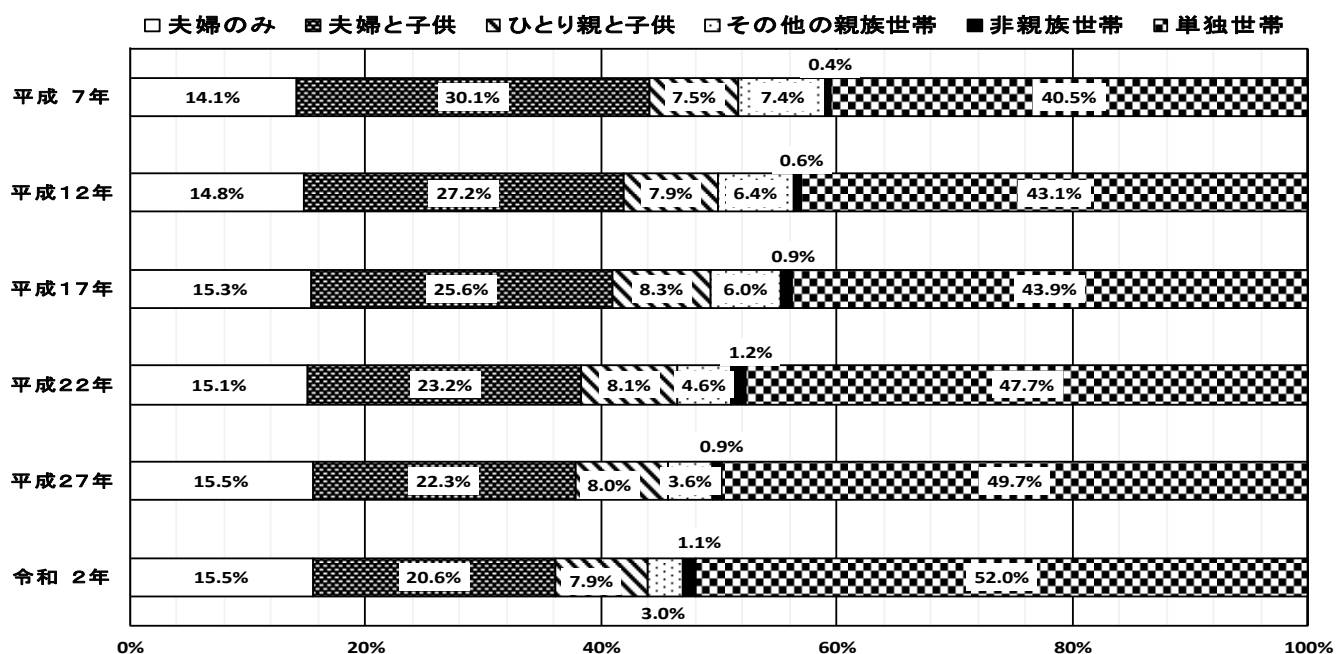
□夫婦のみ ▨夫婦と子供 ▧ひとり親と子供 ⊡その他の親族世帯 ■非親族世帯 ▩単独世帯

平成 7年 14.1% 30.1% 7.5% 7.4% 0.4% 40.5%

平成12年 14.8% 27.2% 7.9% 6.4% 0.6% 43.1%

平成17年 15.3% 25.6% 8.3% 6.0% 0.9% 43.9%

平成22年 15.1% 23.2% 8.1% 4.6% 1.2% 47.7%

平成27年 15.5% 22.3% 8.0% 3.6% 0.9% 49.7%

令和 2年 15.5% 20.6% 7.9% 3.0% 1.1% 52.0%

0% 20% 40% 60% 80% 100%